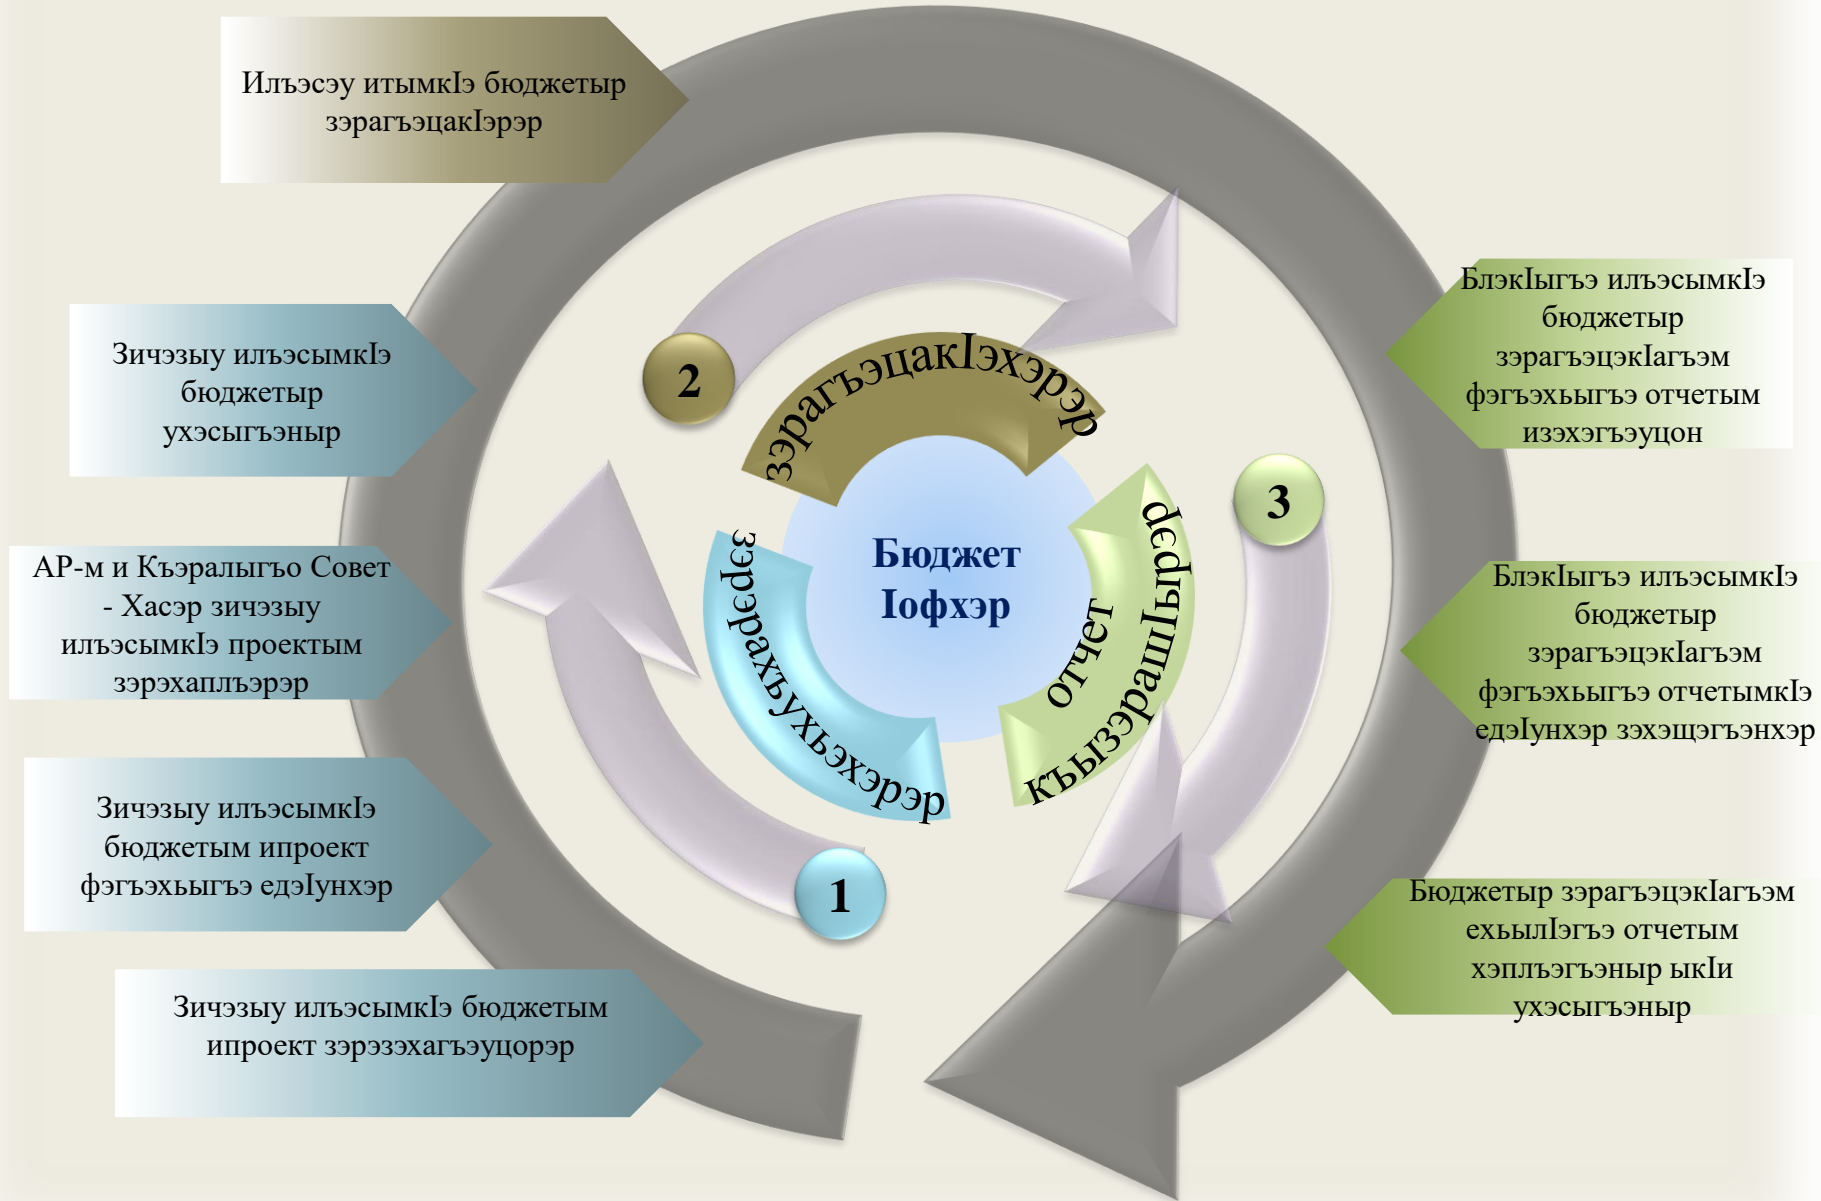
Илъэсэу итымкIэ бюджетыр зэрагъэцакIэрэр

Зичэзыу илъэсымкIэ бюджетыр ухэсыгъэныр

АР-м и Къэралыгъо Совет - Хасэр зичэзыу илъэсымкIэ проектым зэрэхаплъэрэр

Зичэзыу илъэсымкIэ бюджетым ипроект фэгъэхьыгъэ едэIунхэр

Зичэзыу илъэсымкIэ бюджетым ипроект зэрэзэхагъэуцорэр

2

зэрагъэцакIэхэрэр

Бюджет Iофхэр

1

зэрахахъухьэхэрэр

3

отчет къызэрашIырэр

БлэкIыгъэ илъэсымкIэ бюджетыр зэрагъэцэкIагъэм фэгъэхьыгъэ отчетым изэхэгъэуцон

БлэкIыгъэ илъэсымкIэ бюджетыр зэрагъэцэкIагъэм фэгъэхьыгъэ отчетымкIэ едэIунхэр зэхэщэгъэнхэр

Бюджетыр зэрагъэцэкIагъэм ехьылIэгъэ отчетым хэплъэгъэныр ыкIи ухэсыгъэныр